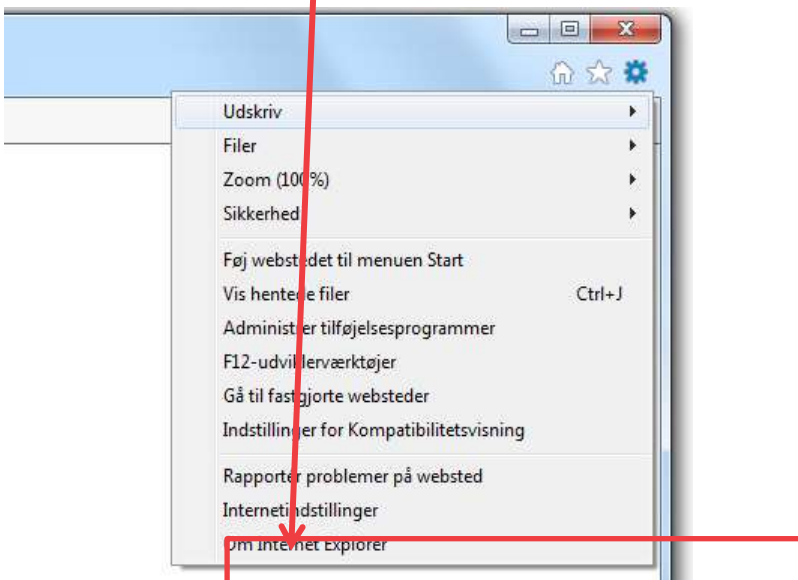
Udskriv
Filer
Zoom (100%)
Sikkerhed
Føj webstedet til menuen Start
Vis hentede filer Ctrl+J
Administrer tilføjelsesprogrammer
F12-udviklerværktøjer
Gå til fastgjorte websteder
Indstillinger for Kompatibilitetsvisning
Rapporter problemer på websted
Internetindstillinger
Om Internet Explorer